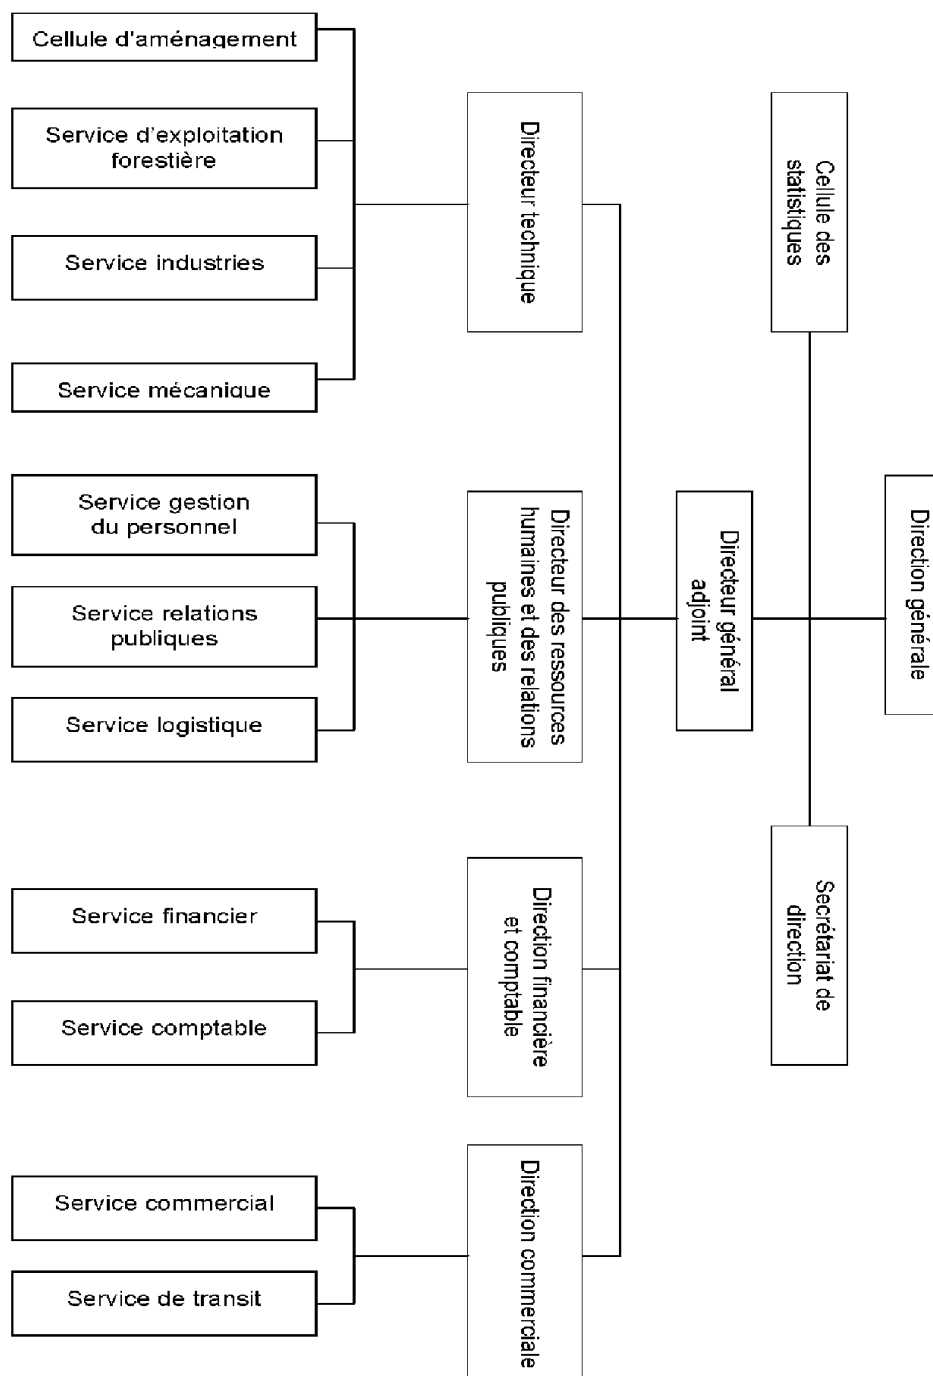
Direction générale

Cellule des statistiques

Secrétariat de direction

Directeur général adjoint

Directeur technique

Cellule d'aménagement

Service d'exploitation forestière

Service industries

Service mécanique

Directeur des ressources humaines et des relations publiques

Service gestion du personnel

Service relations publiques

Service logistique

Direction financière et comptable

Service financier

Service comptable

Direction commerciale

Service commercial

Service de transit